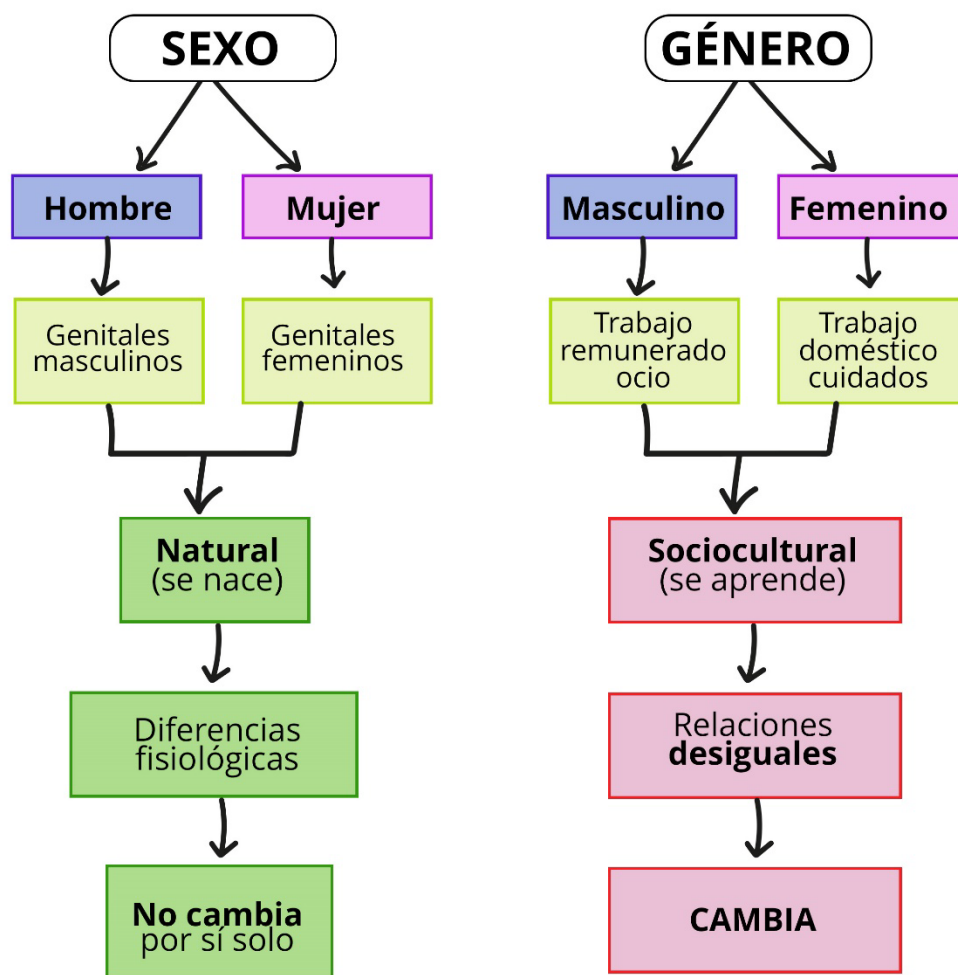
SEXO

Hombre

Mujer

Genitales masculinos

Genitales femeninos

Natural (se nace)

Diferencias fisiológicas

No cambia por sí solo

GÉNERO

Masculino

Femenino

Trabajo remunerado ocio

Trabajo doméstico cuidados

Sociocultural (se aprende)

Relaciones desiguales

CAMBIA